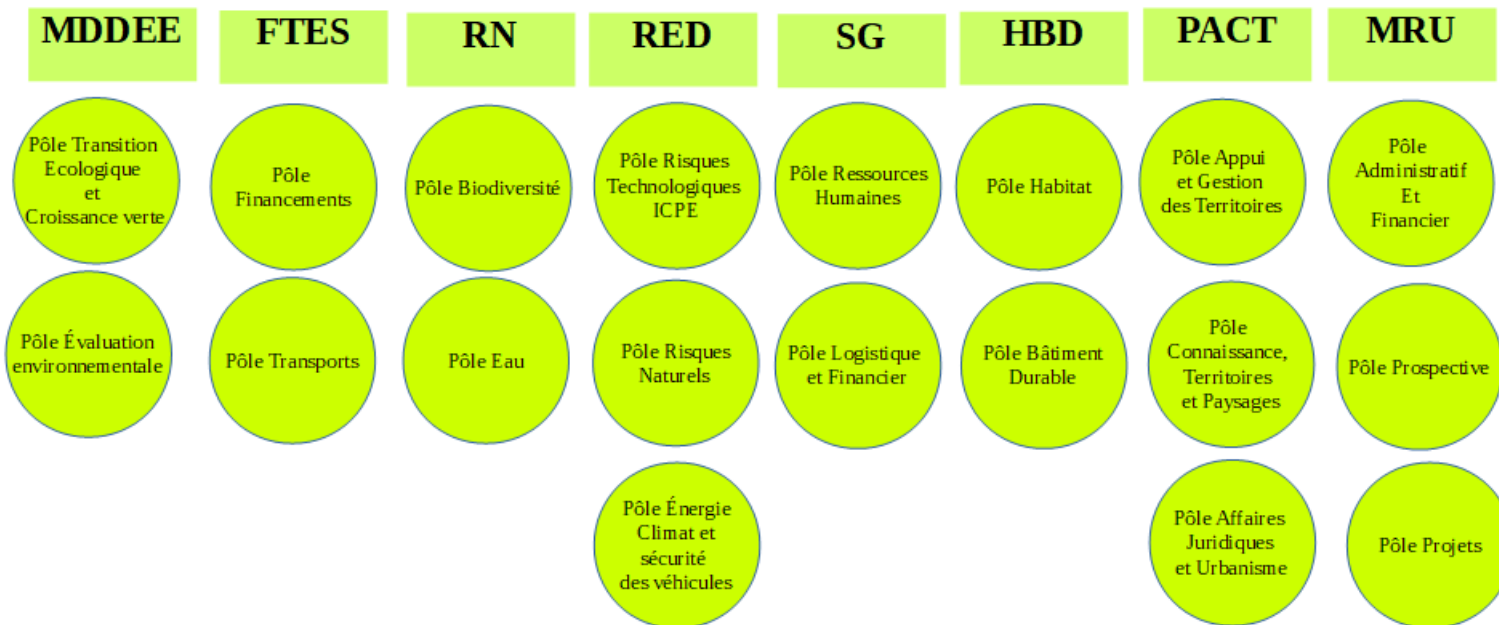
MDDEE

Pôle Transition Ecologique et Croissance verte

Pôle Évaluation environnementale

FTES

Pôle Financements

Pôle Transports

RN

Pôle Biodiversité

Pôle Eau

RED

Pôle Risques Technologiques ICPE

Pôle Risques Naturels

Pôle Énergie Climat et sécurité des véhicules

SG

Pôle Ressources Humaines

Pôle Logistique et Financier

HBD

Pôle Habitat

Pôle Bâtiment Durable

PACT

Pôle Appui et Gestion des Territoires

Pôle Connaissance, Territoires et Paysages

Pôle Affaires Juridiques et Urbanisme

MRU

Pôle Administratif Et Financier

Pôle Prospective

Pôle Projets